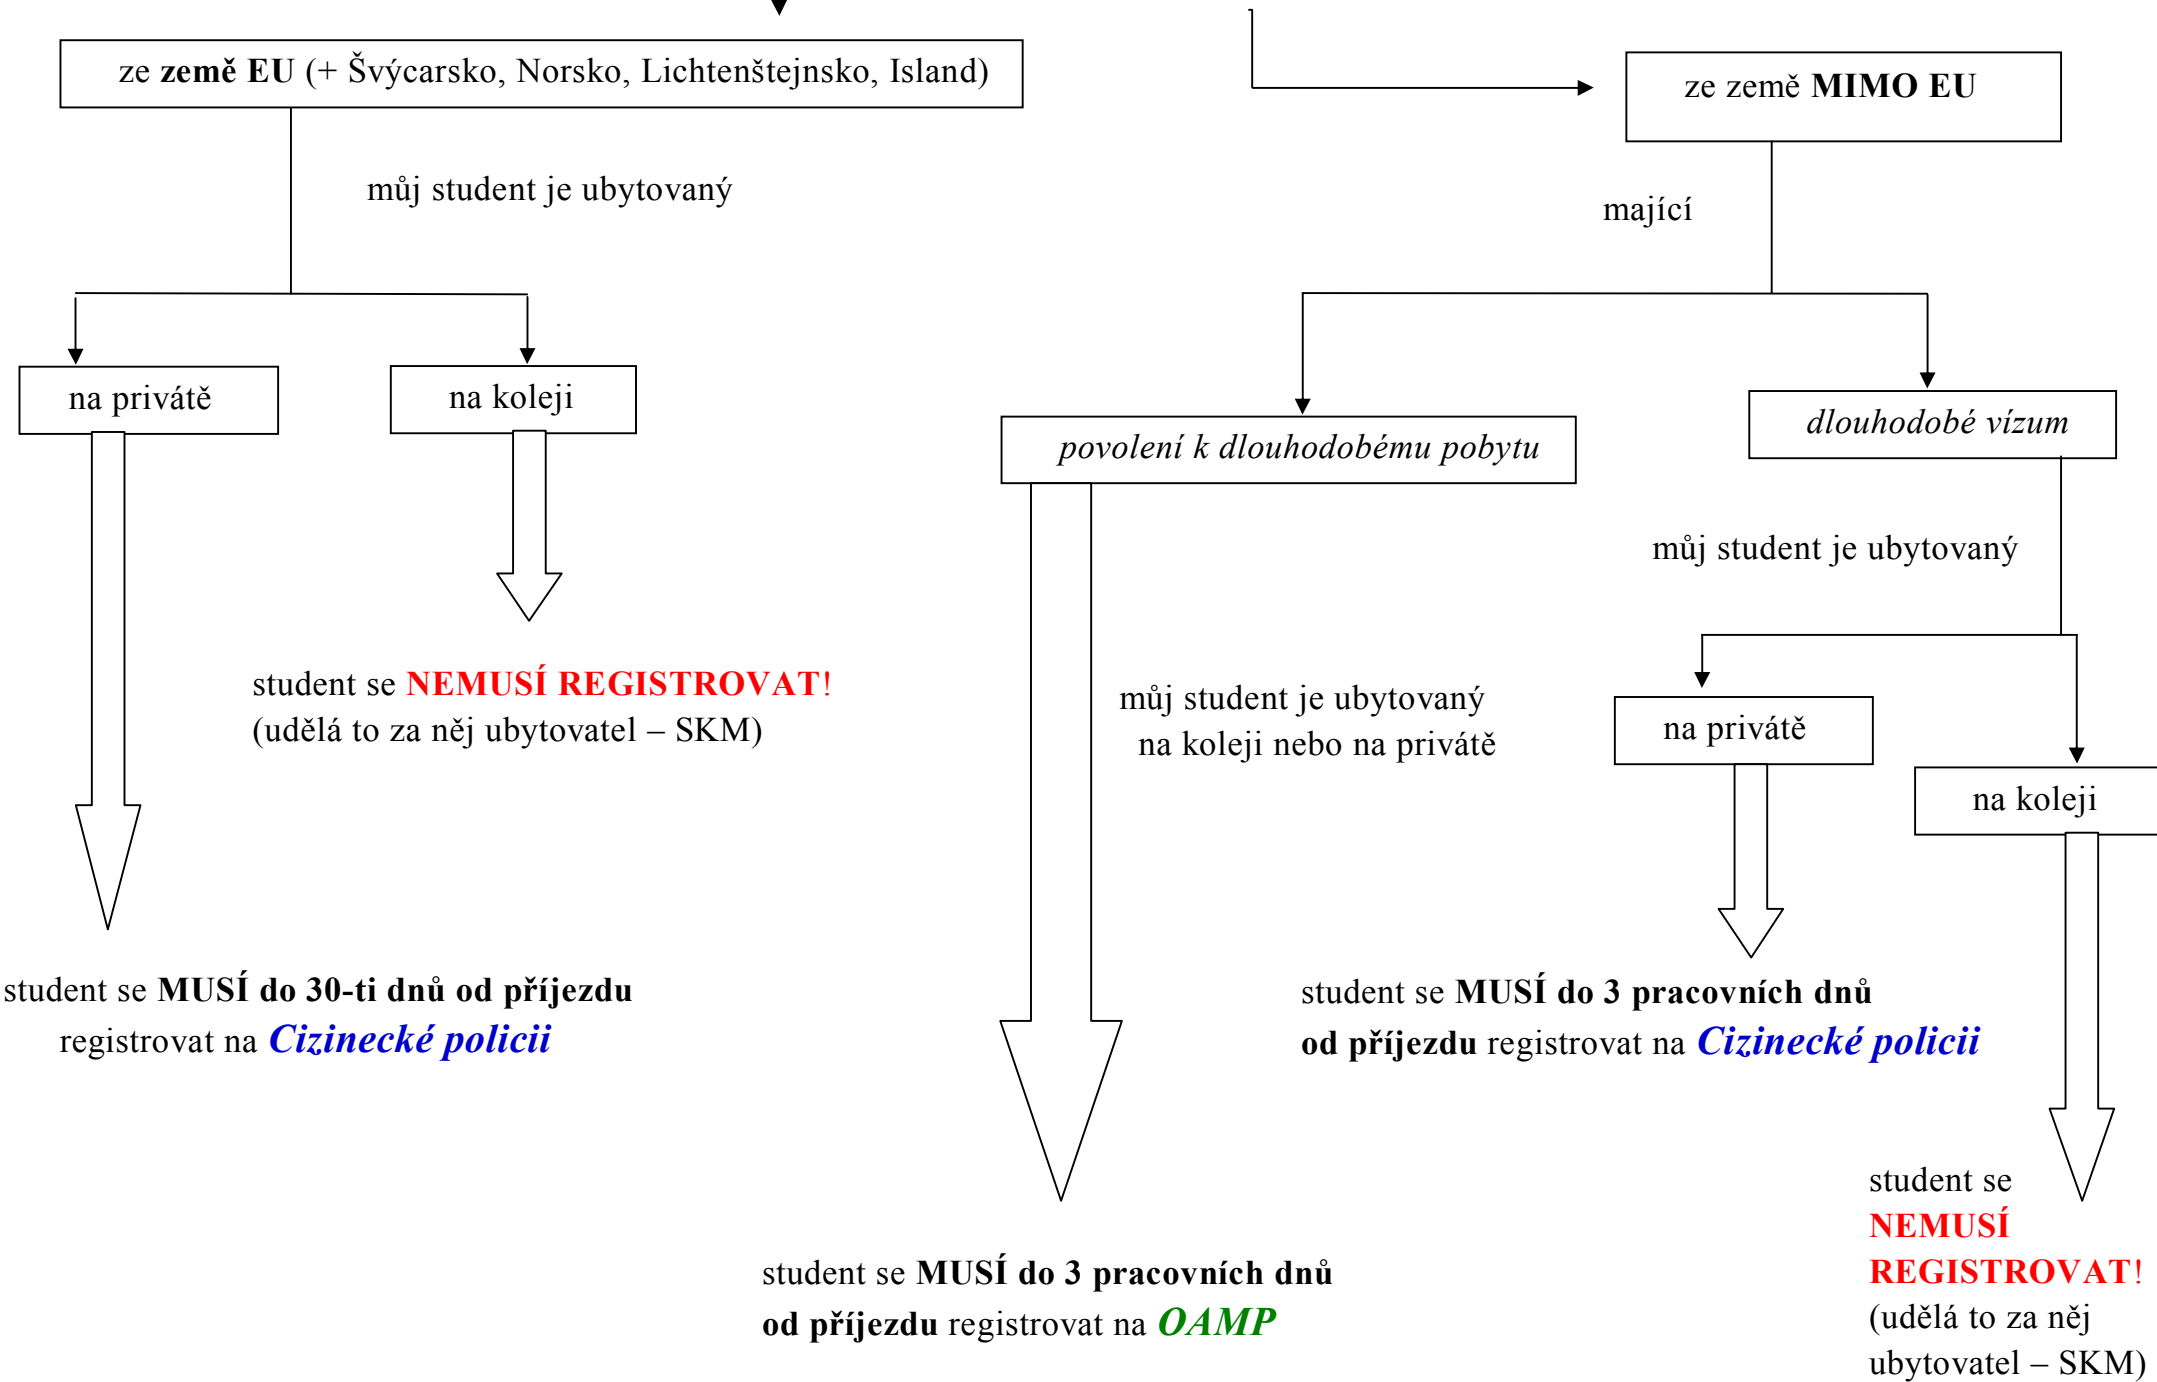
ze země EU (+ Švýcarsko, Norsko, Lichtenštejnsko, Island)

můj student je ubytovaný

na privátě

na koleji

student se NEMUSÍ REGISTROVAT! (udělá to za něj ubytovatel – SKM)

student se MUSÍ do 30-ti dnů od příjezdu registrovat na Cizinecké policii

ze země MIMO EU

mající

povolení k dlouhodobému pobytu

dlouhodobé vízum

můj student je ubytovaný

můj student je ubytovaný na koleji nebo na privátě

na privátě

na koleji

student se MUSÍ do 3 pracovních dnů od příjezdu registrovat na Cizinecké policii

student se MUSÍ do 3 pracovních dnů od příjezdu registrovat na OAMP

student se NEMUSÍ REGISTROVAT! (udělá to za něj ubytovatel – SKM)